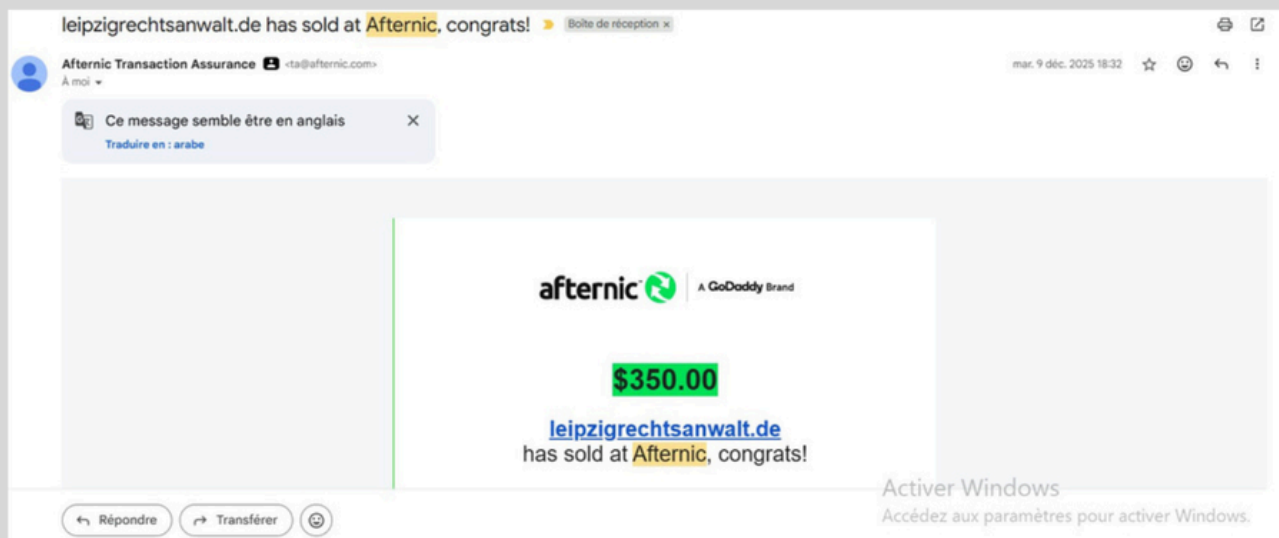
leipzigrechtsanwalt.de has sold at Afternic, congrats! Boîte de réception ×

Afternic Transaction Assurance <ta@afternic.com>
À moi

mar. 9 déc. 2025 18:32

Ce message semble être en anglais
Traduire en : arabe

afternic | A GoDaddy Brand

$350.00

leipzigrechtsanwalt.de
has sold at Afternic, congrats!

Activer Windows
Accédez aux paramètres pour activer Windows.

Répondre
Transférer